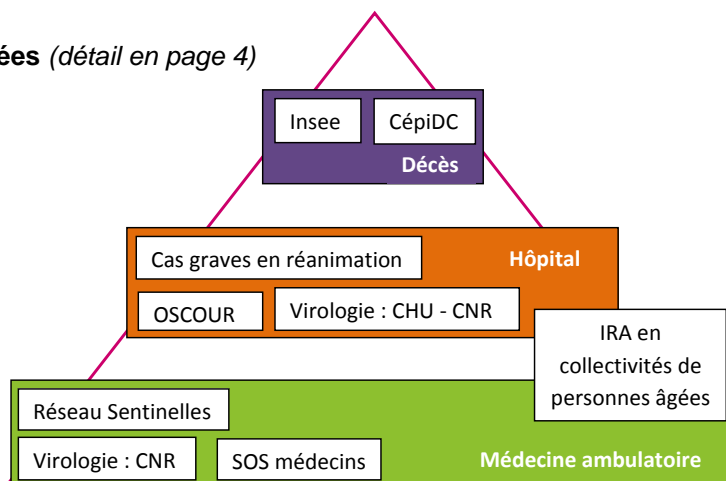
ées *(détail en page 4)*

Insee

CépiDC

Décès

Cas graves en réanimation

Hôpital

OSCOUR

Virologie : CHU - CNR

IRA en collectivités de personnes âgées

Réseau Sentinelles

Virologie : CNR

SOS médecins

Médecine ambulatoire